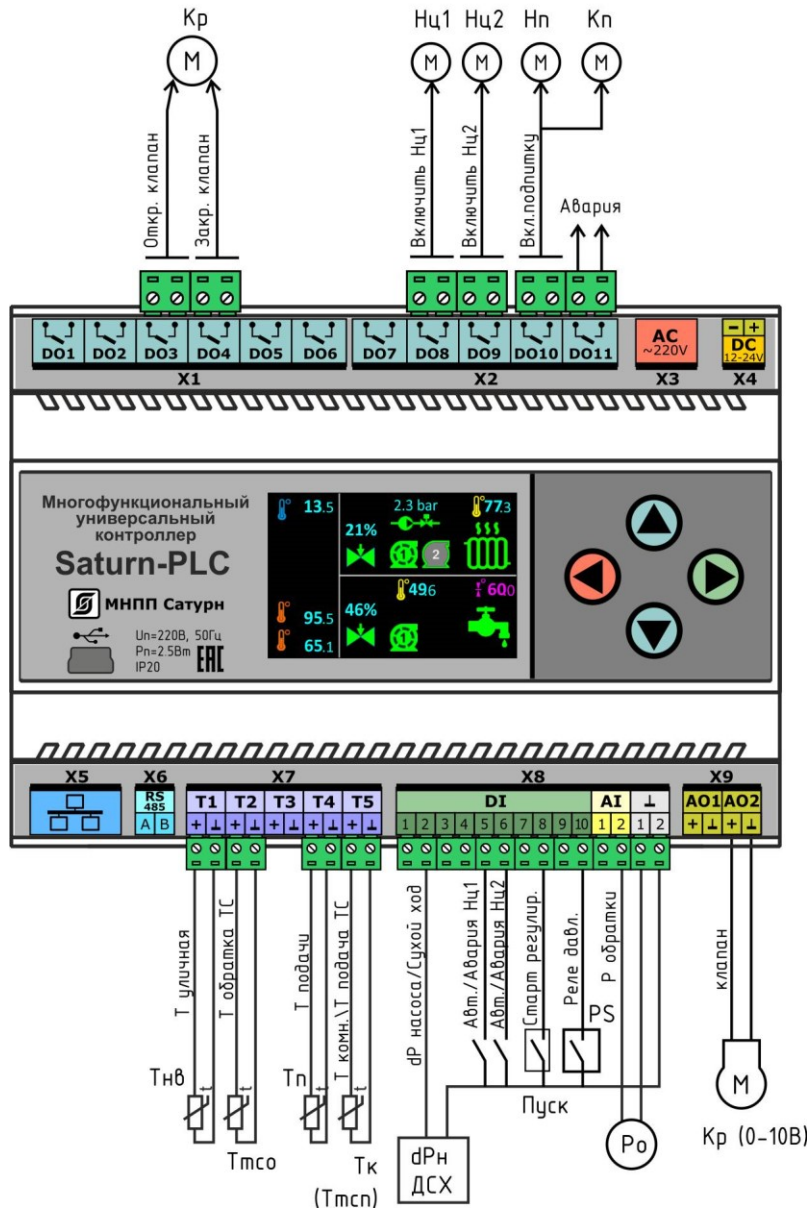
Кр
M
Откр. клапан
Закр. клапан

Нц1 Нц2 Нп Кп
M M M M
Включить Нц1
Включить Нц2
Вкл.подпитку
Авария

DO1 DO2 DO3 DO4 DO5 DO6
X1
DO7 DO8 DO9 DO10 DO11
X2
AC ~220V
X3
DC 12-24V
X4

Многофункциональный универсальный контроллер
Saturn-PLC
МНПП Сатурн
Un=220В, 50Гц
Pn=2.5Вт
IP20
ЕАС

13.5
2.3 bar
77.3
21%
2
95.5
65.1
49.6
46%
60.0

X5
X6
RS 485
A B
X7
T1 T2 T3 T4 T5
+ ⊥ + ⊥ + ⊥ + ⊥ + ⊥
X8
DI
1 2 3 4 5 6 7 8 9 10
AI
1 2
⊥
1 2
X9
AO1 AO2
+ ⊥ + ⊥

Т уличная
Т обратка ТС
Т подачи
Т комн.\Т подача ТС
dP насоса/Сухой ход
Авт./Авария Нц1
Авт./Авария Нц2
Старт регулир.
Реле давл.
Р обратки
клапан
PS
Пуск
Тнв
Тmco
Тп
Тк
(Тmcn)
dPн
ДСХ
Ро
M
Кр (0-10В)